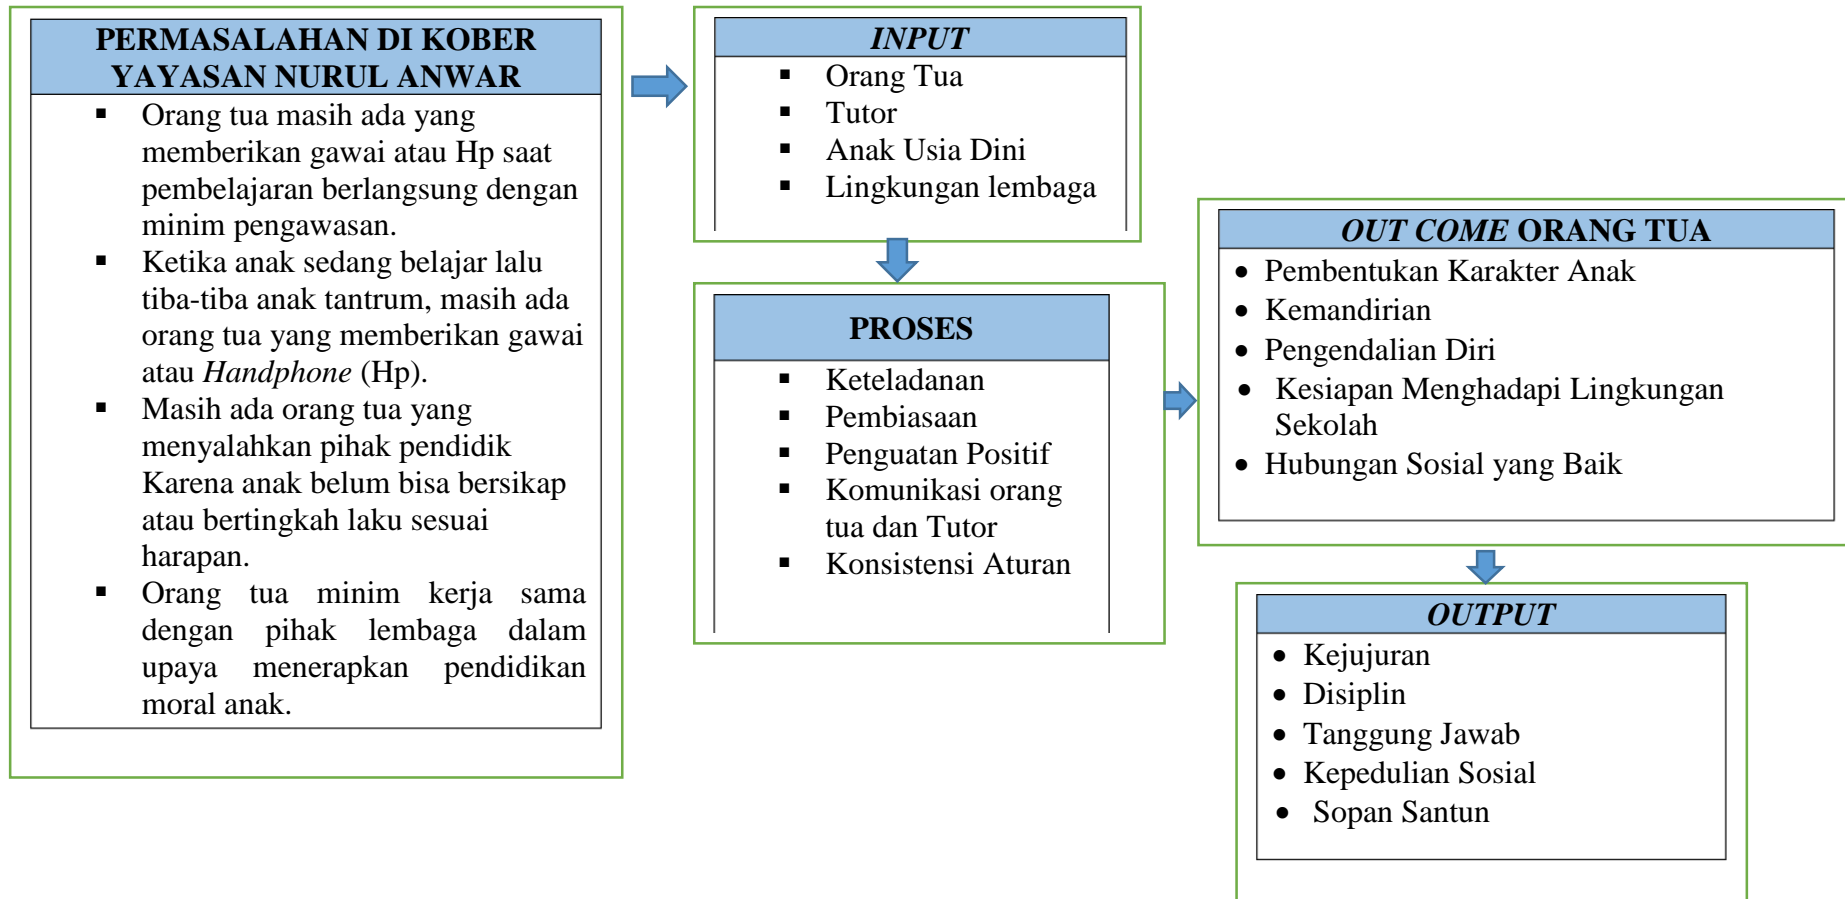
PERMASALAHAN DI KOBER YAYASAN NURUL ANWAR

- Orang tua masih ada yang memberikan gawai atau Hp saat pembelajaran berlangsung dengan minim pengawasan.
- Ketika anak sedang belajar lalu tiba-tiba anak tantrum, masih ada orang tua yang memberikan gawai atau *Handphone* (Hp).
- Masih ada orang tua yang menyalahkan pihak pendidik Karena anak belum bisa bersikap atau bertingkah laku sesuai harapan.
- Orang tua minim kerja sama dengan pihak lembaga dalam upaya menerapkan pendidikan moral anak.

*INPUT*

- Orang Tua
- Tutor
- Anak Usia Dini
- Lingkungan lembaga

PROSES

- Keteladanan
- Pembiasaan
- Penguatan Positif
- Komunikasi orang tua dan Tutor
- Konsistensi Aturan

*OUT COME* ORANG TUA

- Pembentukan Karakter Anak
- Kemandirian
- Pengendalian Diri
- Kesiapan Menghadapi Lingkungan Sekolah
- Hubungan Sosial yang Baik

*OUTPUT*

- Kejujuran
- Disiplin
- Tanggung Jawab
- Kepedulian Sosial
- Sopan Santun